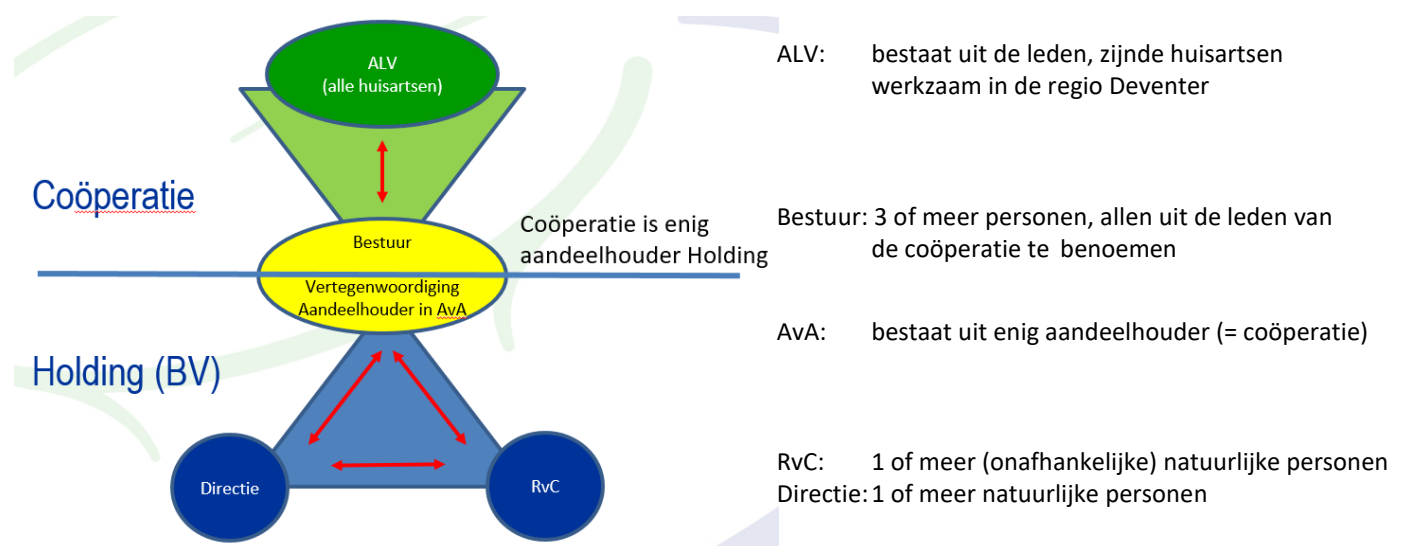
ALV
(alle huisartsen)

Coöperatie

Bestuur

Coöperatie is enig aandeelhouder Holding

Vertegenwoordiging Aandeelhouder in AvA

Holding (BV)

Directie

RvC

ALV: bestaat uit de leden, zijnde huisartsen werkzaam in de regio Deventer

Bestuur: 3 of meer personen, allen uit de leden van de coöperatie te benoemen

AvA: bestaat uit enig aandeelhouder (= coöperatie)

RvC: 1 of meer (onafhankelijke) natuurlijke personen
Directie: 1 of meer natuurlijke personen